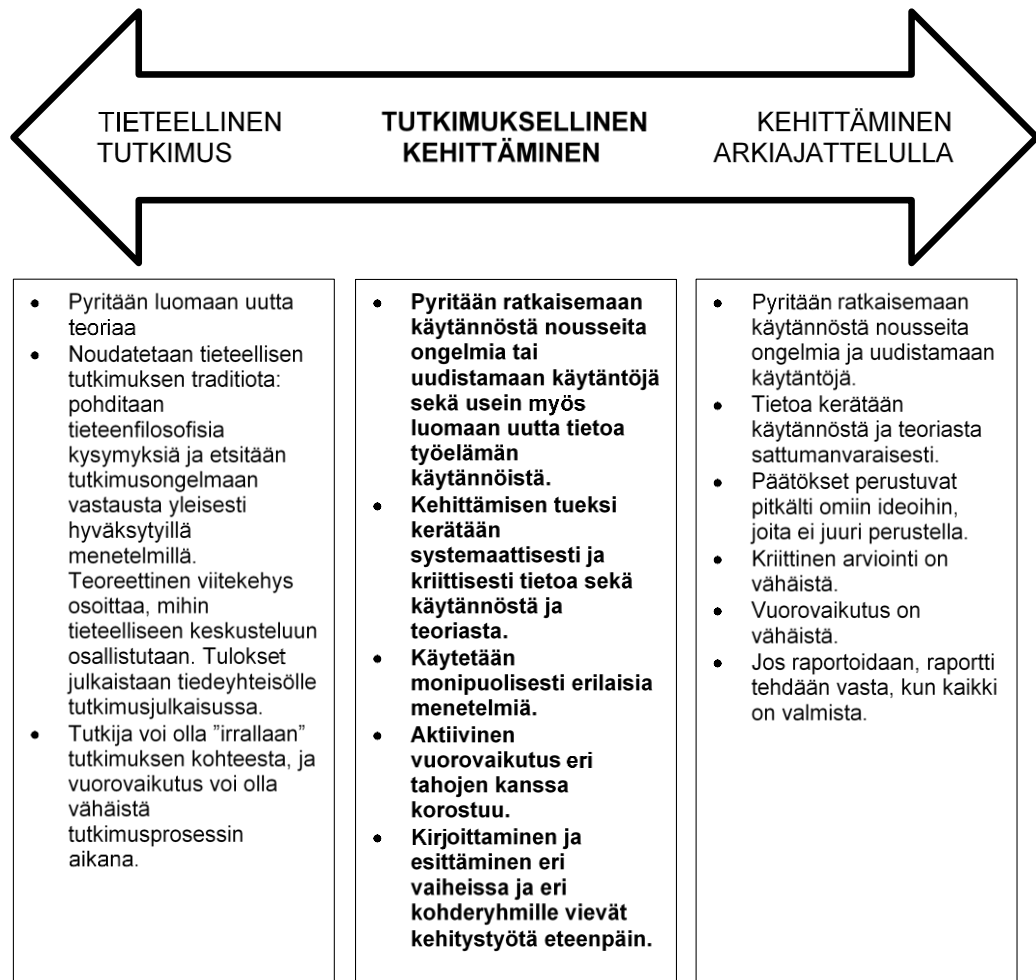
TIETEELLINEN TUTKIMUS

TUTKIMUKSELLINEN KEHITTÄMINEN

KEHITTÄMINEN ARKIAJATTELULLA

- Pyritään luomaan uutta teoriaa
- Noudatetaan tieteellisen tutkimuksen traditiota: pohditaan tieteenfilosofisia kysymyksiä ja etsitään tutkimusongelmaan vastausta yleisesti hyväksytyillä menetelmillä. Teoreettinen viitekehys osoittaa, mihin tieteelliseen keskusteluun osallistutaan. Tulokset julkaistaan tiedeyhteisölle tutkimusjulkaisussa.
- Tutkija voi olla ”irrallaan” tutkimuksen kohteesta, ja vuorovaikutus voi olla vähäistä tutkimusprosessin aikana.

- Pyritään ratkaisemaan käytännöstä nousseita ongelmia tai uudistamaan käytäntöjä sekä usein myös luomaan uutta tietoa työelämän käytännöistä.
- Kehittämisen tueksi kerätään systemaattisesti ja kriittisesti tietoa sekä käytännöstä ja teoriasta.
- Käytetään monipuolisesti erilaisia menetelmiä.
- Aktiivinen vuorovaikutus eri tahojen kanssa korostuu.
- Kirjoittaminen ja esittäminen eri vaiheissa ja eri kohderyhmille vievät kehitystyötä eteenpäin.

- Pyritään ratkaisemaan käytännöstä nousseita ongelmia ja uudistamaan käytäntöjä.
- Tietoa kerätään käytännöstä ja teoriasta sattumanvaraisesti.
- Päätökset perustuvat pitkälti omiin ideoihin, joita ei juuri perustella.
- Kriittinen arviointi on vähäistä.
- Vuorovaikutus on vähäistä.
- Jos raportoidaan, raportti tehdään vasta, kun kaikki on valmista.